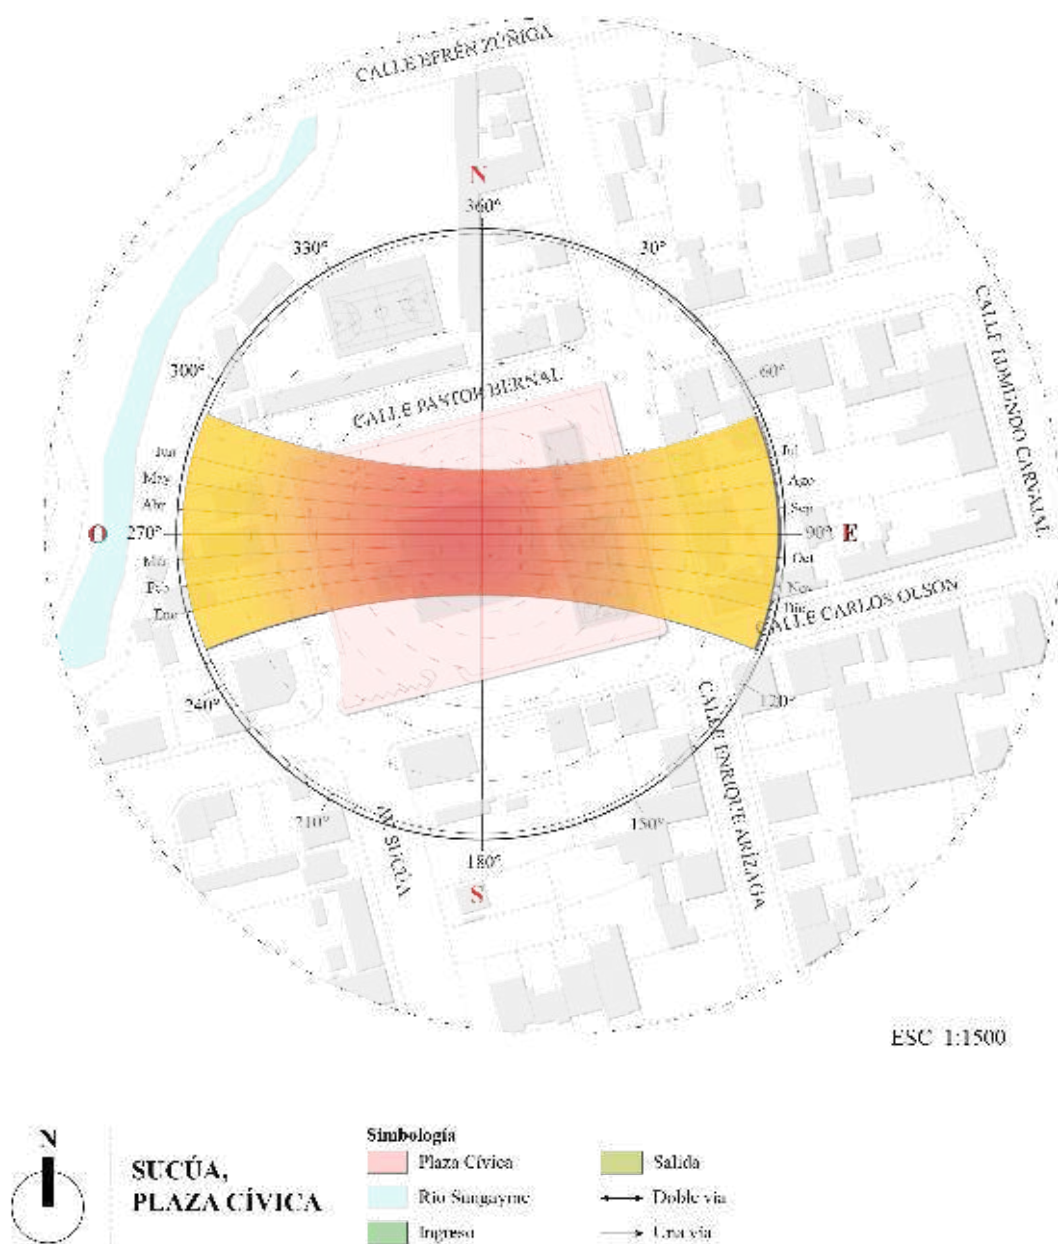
CALLE EFRÉN ZÚÑIGA

N

360°

330°

30°

CALLE EDMUNDO CARVAJAL

300°

60°

CALLE PASTOR BERNAL

Jun
May
Abr

Jul
Ago
Sep

O 270°

90° E

Mar
Feb
Ene

Oct
Nov
Dic

CALLE CARLOS OLSON

240°

120°

CALLE ENRIQUE ARIZAGA

210°

AV. SUCÚA

150°

180°

S

ESC 1:1500

N

SUCÚA, PLAZA CÍVICA

Simbología
Plaza Cívica
Río Sungayme
Ingreso
Salida
Doble vía
Una vía